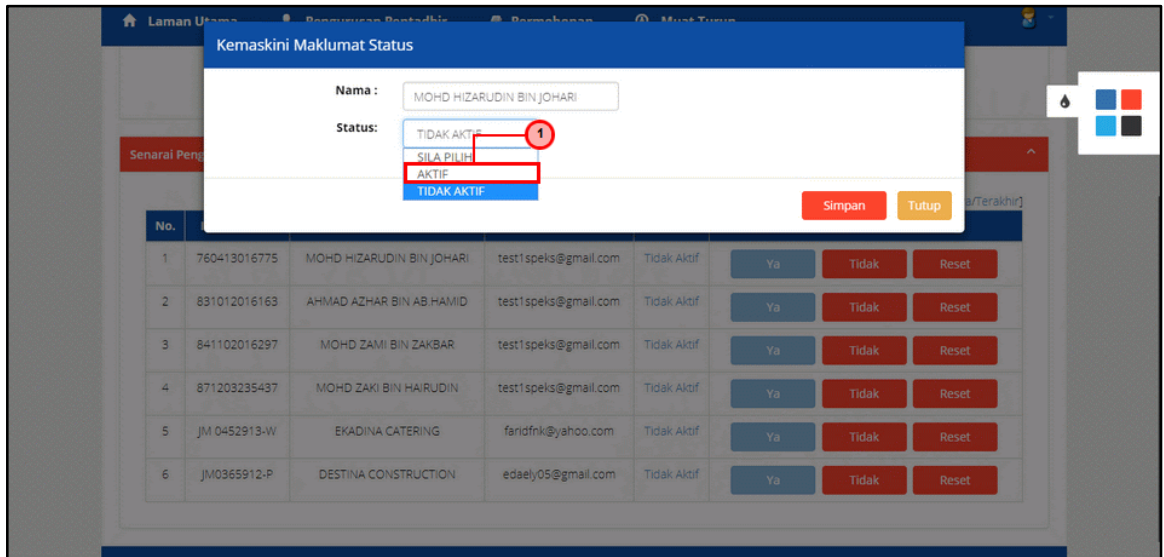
Laman Utama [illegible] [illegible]

Kemaskini Maklumat Status

Nama : MOHD HIZARUDIN BIN JOHARI

Status: TIDAK AKTIF

1

SILA PILIH
AKTIF
TIDAK AKTIF

Simpan Tutup

Senarai Peng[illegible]

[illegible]a/Terakhir]

| No. | | | | | | | |
|---|---|---|---|---|---|---|---|
| 1 | 760413016775 | MOHD HIZARUDIN BIN JOHARI | test1speks@gmail.com | Tidak Aktif | Ya | Tidak | Reset |
| 2 | 831012016163 | AHMAD AZHAR BIN AB.HAMID | test1speks@gmail.com | Tidak Aktif | Ya | Tidak | Reset |
| 3 | 841102016297 | MOHD ZAMI BIN ZAKBAR | test1speks@gmail.com | Tidak Aktif | Ya | Tidak | Reset |
| 4 | 871203235437 | MOHD ZAKI BIN HAIRUDIN | test1speks@gmail.com | Tidak Aktif | Ya | Tidak | Reset |
| 5 | JM 0452913-W | EKADINA CATERING | faridfnk@yahoo.com | Tidak Aktif | Ya | Tidak | Reset |
| 6 | JM0365912-P | DESTINA CONSTRUCTION | edaely05@gmail.com | Tidak Aktif | Ya | Tidak | Reset |